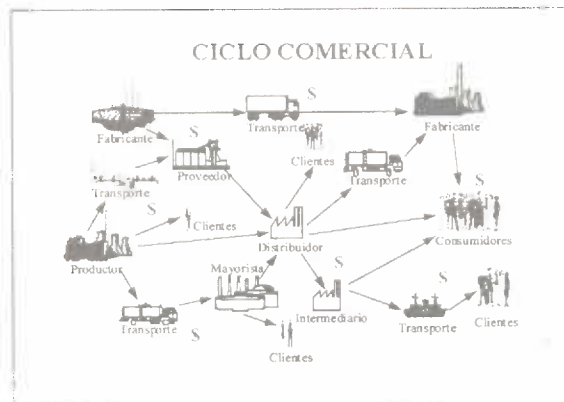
CICLO COMERCIAL

Fabricante
S
Transporte
Fabricante
S
Clientes
Proveedor
Transporte
Transporte
S
S
Clientes
Distribuidor
Consumidores
Productor
S
Mayorista
S
Intermediario
S
Transporte
S
Transporte
Clientes
Clientes